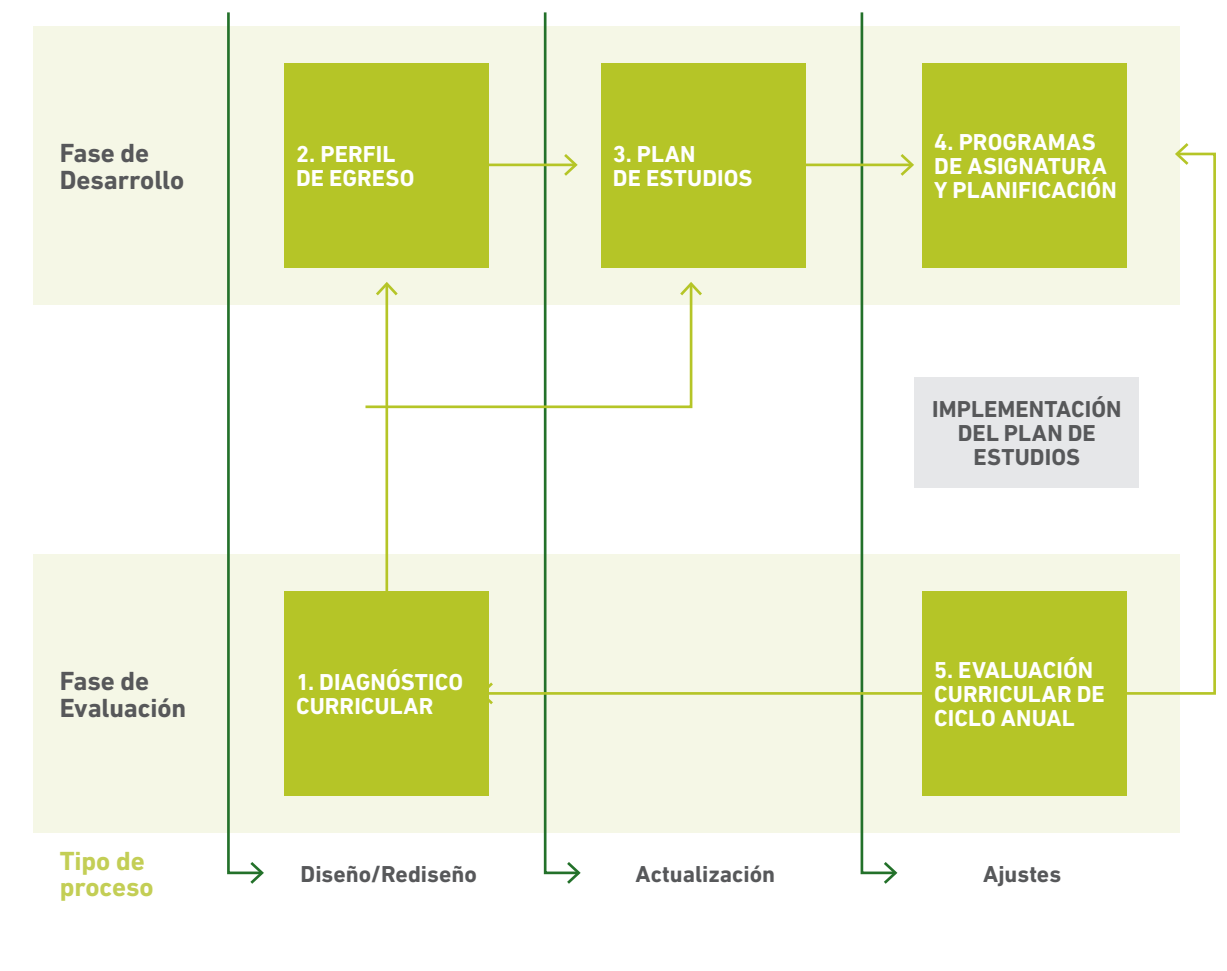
Fase de Desarrollo

2. PERFIL DE EGRESO

3. PLAN DE ESTUDIOS

4. PROGRAMAS DE ASIGNATURA Y PLANIFICACIÓN

IMPLEMENTACIÓN DEL PLAN DE ESTUDIOS

Fase de Evaluación

1. DIAGNÓSTICO CURRICULAR

5. EVALUACIÓN CURRICULAR DE CICLO ANUAL

Tipo de proceso

Diseño/Rediseño

Actualización

Ajustes